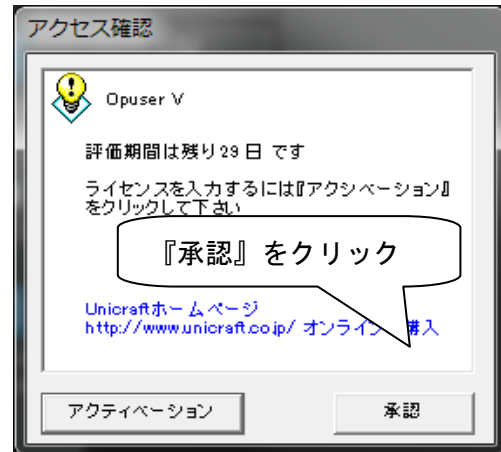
アクセス確認

Opuser V

評価期間は残り29日 です

ライセンスを入力するには『アクシベーション』をクリックして下さい

『承認』をクリック

Unicraftホームページ
http://www.unicraft.co.jp/ オンライン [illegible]購入

アクティベーション

承認